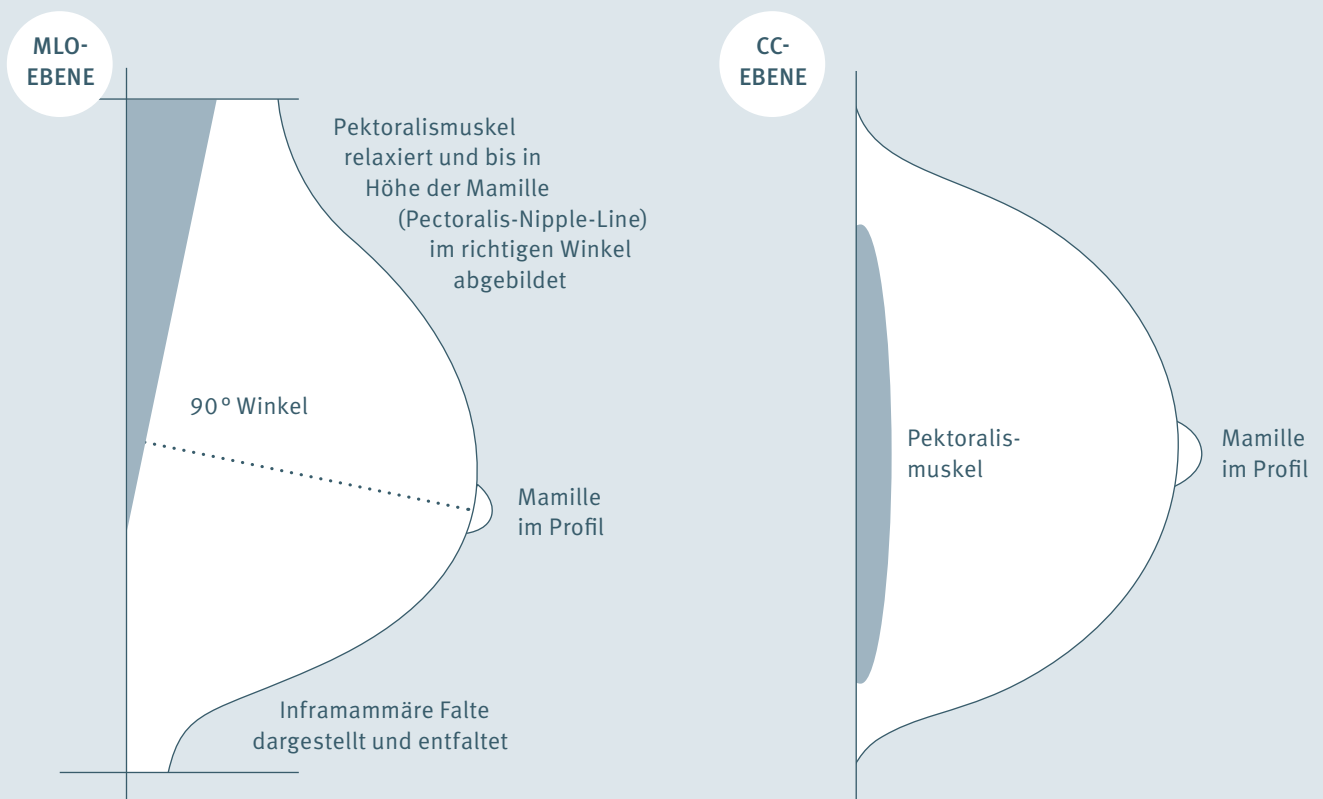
MLO-EBENE

Pektoralismuskel relaxiert und bis in Höhe der Mamille (Pectoralis-Nipple-Line) im richtigen Winkel abgebildet

90° Winkel

Mamille im Profil

Inframammäre Falte dargestellt und entfaltet

CC-EBENE

Pektoralis-muskel

Mamille im Profil